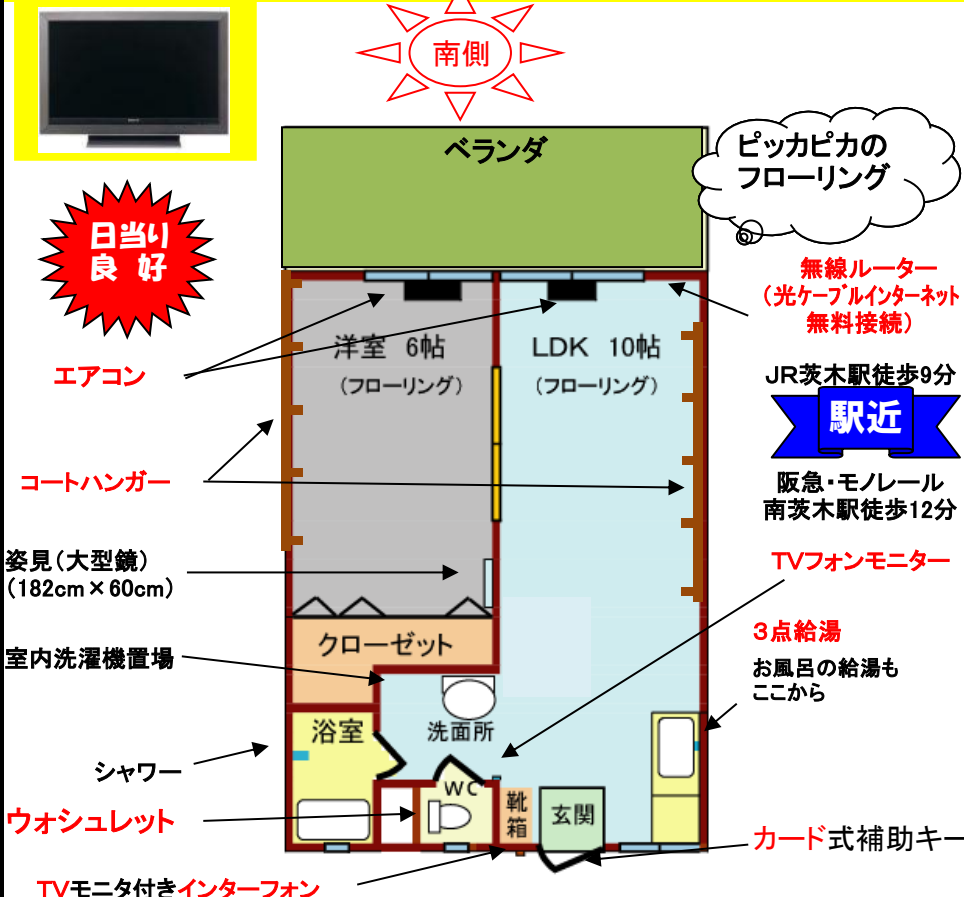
南側

ベランダ

ピッカピカの フローリング

日当り 良 好

無線ルーター （光ケーブルインターネット 無料接続）

洋室 6帖 （フローリング）

LDK 10帖 （フローリング）

エアコン

JR茨木駅徒歩9分

駅近

コートハンガー

阪急・モノレール 南茨木駅徒歩12分

姿見（大型鏡） （182cm×60cm）

TVフォンモニター

3点給湯

お風呂の給湯も ここから

クローゼット

室内洗濯機置場

洗面所

浴室

シャワー

WC

靴箱

玄関

ウォシュレット

カード式補助キー

TVモニタ付きインターフォン